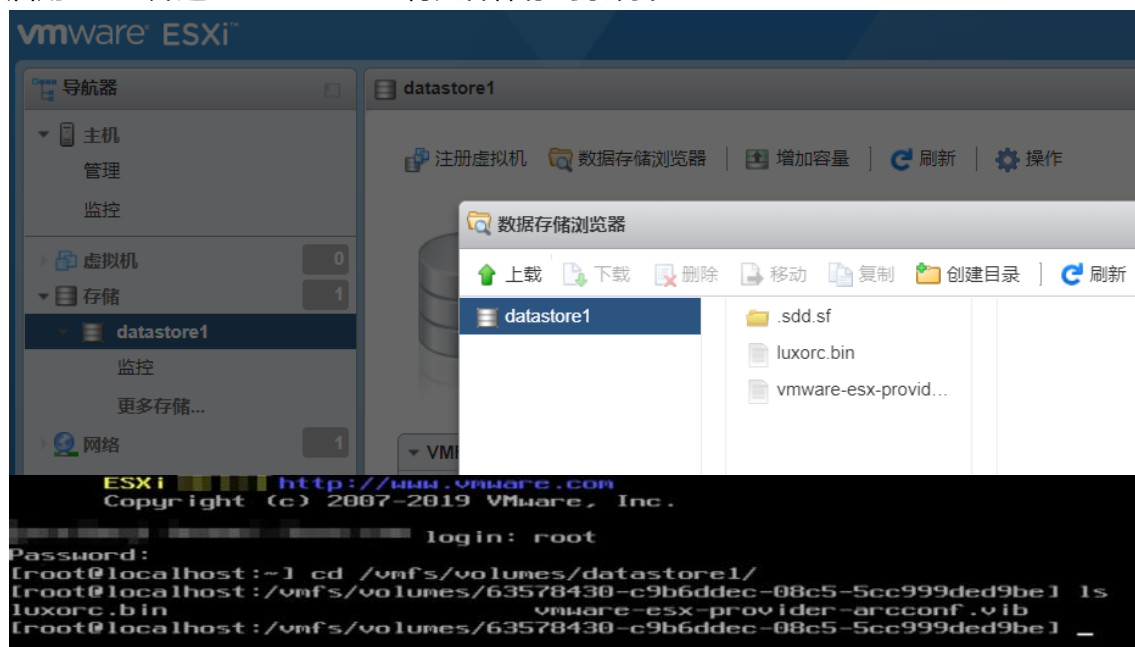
vmware ESXi

导航器

主机
管理
监控
虚拟机 0
存储 1
datastore1
监控
更多存储...
网络 1

datastore1

注册虚拟机 | 数据存储浏览器 | 增加容量 | 刷新 | 操作

数据存储浏览器

上载 | 下载 | 删除 | 移动 | 复制 | 创建目录 | 刷新

datastore1

.sdd.sf
luxorc.bin
vmware-esx-provid...

VMI

ESXi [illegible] http://www.vmware.com
Copyright (c) 2007-2019 VMware, Inc.

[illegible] login: root
Password:
[root@localhost:~] cd /vmfs/volumes/datastore1/
[root@localhost:/vmfs/volumes/63578430-c9b6ddec-08c5-5cc999ded9be] ls
luxorc.bin vmware-esx-provider-arcconf.vib
[root@localhost:/vmfs/volumes/63578430-c9b6ddec-08c5-5cc999ded9be] _